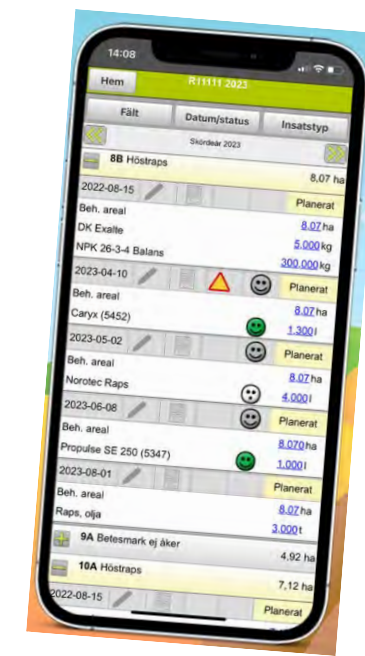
14:08

Hem
R11111 2023

Fält
Datum/status
Insatstyp

Skördeår 2023

8B Höstraps
8,07 ha

2022-08-15
Planerat

Beh. areal
8,07 ha
DK Exalte
5,000 kg
NPK 26-3-4 Balans
300,000 kg

2023-04-10
Planerat

Beh. areal
8,07 ha
Caryx (5452)
1,300 l

2023-05-02
Planerat

Beh. areal
8,07 ha
Norotec Raps
4,000 l

2023-06-08
Planerat

Beh. areal
8,070 ha
Propulse SE 250 (5347)
1,000 l

2023-08-01
Planerat

Beh. areal
8,07 ha
Raps, olja
3,000 t

9A Betesmark ej åker
4,92 ha

10A Höstraps
7,12 ha

2022-08-15
Planerat